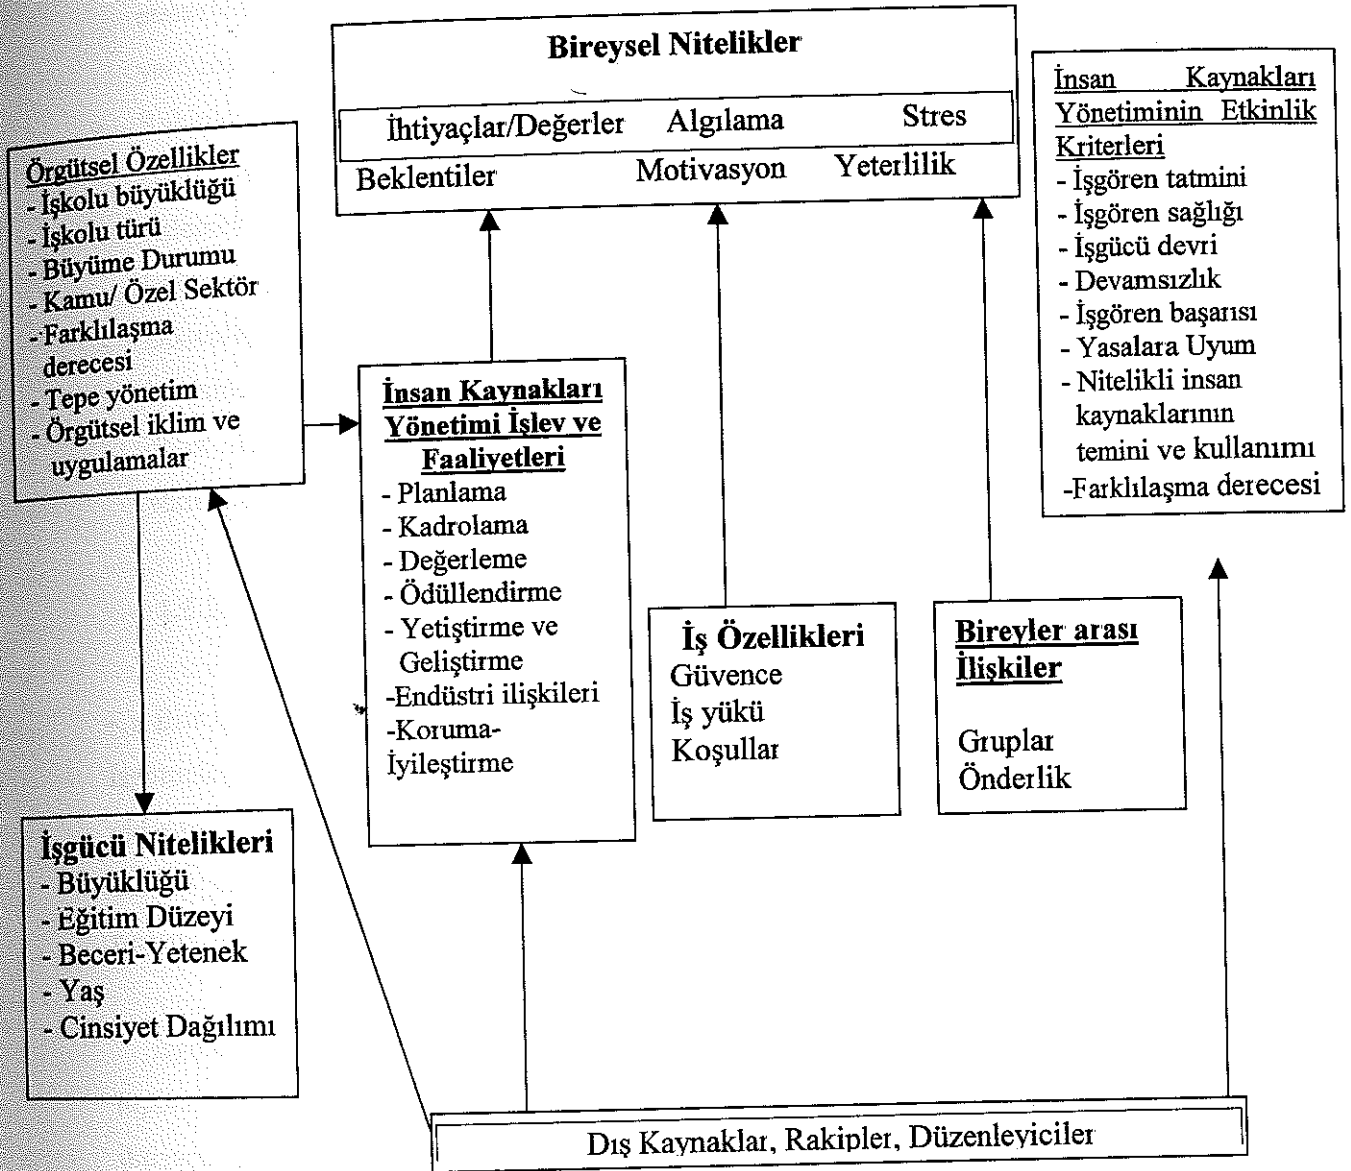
Bireysel Nitelikler

İhtiyaçlar/Değerler Algılama Stres

Beklentiler Motivasyon Yeterlilik

Örgütsel Özellikler
- İşkolu büyüklüğü
- İşkolu türü
- Büyüme Durumu
- Kamu/ Özel Sektör
- Farklılaşma derecesi
- Tepe yönetim
- Örgütsel iklim ve uygulamalar

İnsan Kaynakları Yönetimi İşlev ve Faaliyetleri
- Planlama
- Kadrolama
- Değerleme
- Ödüllendirme
- Yetiştirme ve Geliştirme
-Endüstri ilişkileri
-Koruma-İyileştirme

İş Özellikleri
Güvence
İş yükü
Koşullar

Bireyler arası İlişkiler

Gruplar
Önderlik

İnsan Kaynakları Yönetiminin Etkinlik Kriterleri
- İşgören tatmini
- İşgören sağlığı
- İşgücü devri
- Devamsızlık
- İşgören başarısı
- Yasalara Uyum
- Nitelikli insan kaynaklarının temini ve kullanımı
-Farklılaşma derecesi

İşgücü Nitelikleri
- Büyüklüğü
- Eğitim Düzeyi
- Beceri-Yetenek
- Yaş
- Cinsiyet Dağılımı

Dış Kaynaklar, Rakipler, Düzenleyiciler